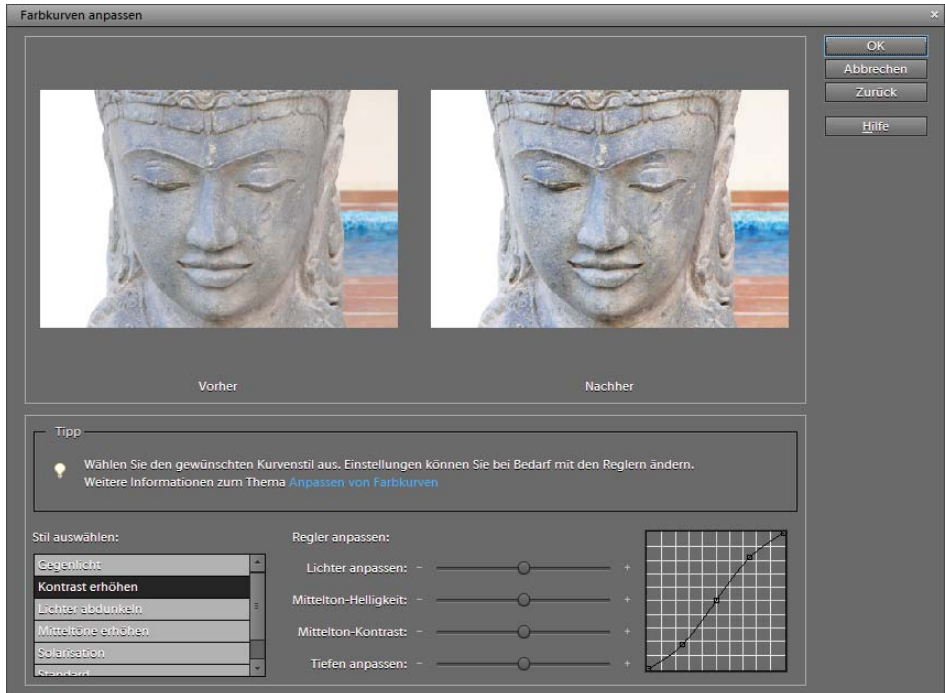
Farbkurven anpassen

OK
Abbrechen
Zurück
Hilfe

Vorher
Nachher

Tipp
Wählen Sie den gewünschten Kurvenstil aus. Einstellungen können Sie bei Bedarf mit den Reglern ändern.
Weitere Informationen zum Thema Anpassen von Farbkurven

Stil auswählen:
Gegenlicht
Kontrast erhöhen
Lichter abdunkeln
Mitteltöne erhöhen
Solarisation
Standard

Regler anpassen:
Lichter anpassen: − +
Mittelton-Helligkeit: − +
Mittelton-Kontrast: − +
Tiefen anpassen: − +